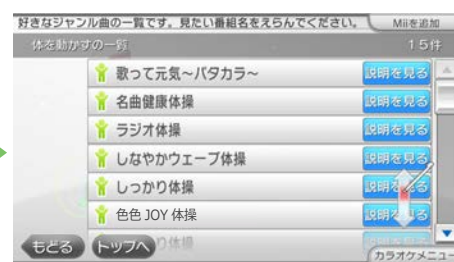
好きなジャンル曲の一覧です。見たい番組名をえらんでください。
Miiを追加
体を動かすの一覧
15件
歌って元気～パタカラ～
説明を見る
名曲健康体操
説明を見る
ラジオ体操
説明を見る
しなやかウエーブ体操
説明を見る
しっかり体操
説明を見る
色色 JOY 体操
説明を見る
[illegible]り体操
もどる
トップへ
カラオケメニュー